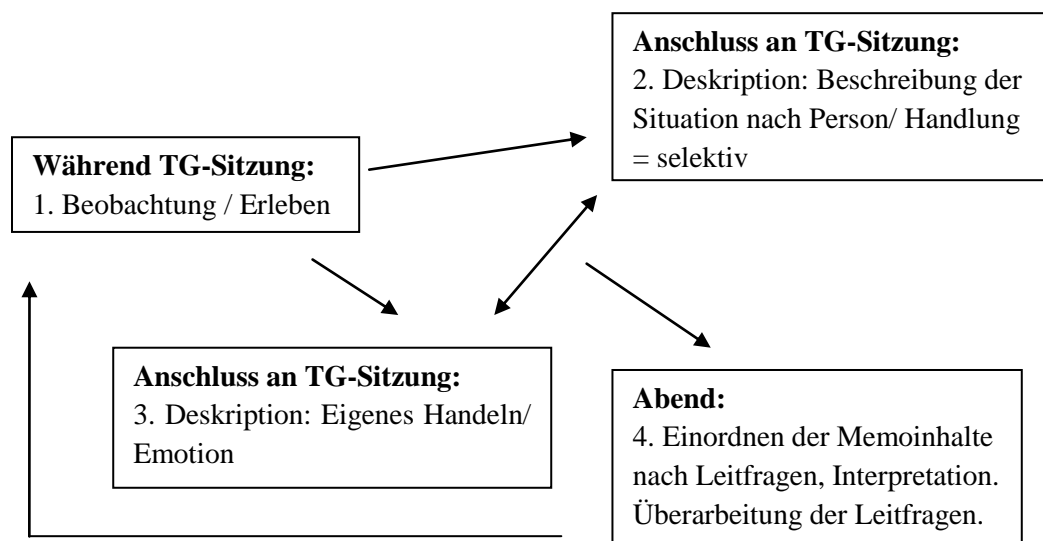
**Anschluss an TG-Sitzung:**
2. Deskription: Beschreibung der Situation nach Person/ Handlung = selektiv

**Während TG-Sitzung:**
1. Beobachtung / Erleben

**Anschluss an TG-Sitzung:**
3. Deskription: Eigenes Handeln/ Emotion

**Abend:**
4. Einordnen der Memoinhalte nach Leitfragen, Interpretation. Überarbeitung der Leitfragen.